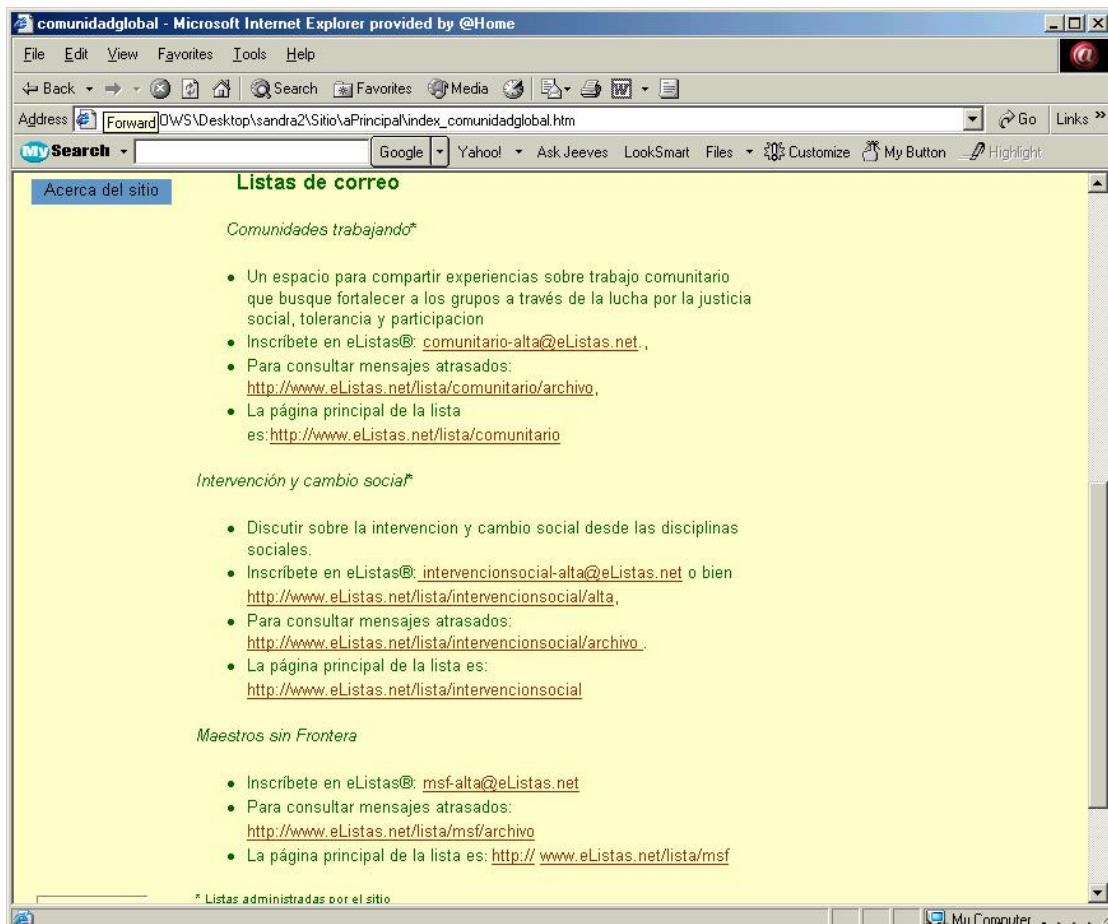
comunidadglobal - Microsoft Internet Explorer provided by @Home

File Edit View Favorites Tools Help

Back Search Favorites Media

Address Forward OWS\Desktop\sandra2\Sitio\aPrincipal\index_comunidadglobal.htm Go Links »

My Search Google Yahoo! Ask Jeeves LookSmart Files Customize My Button Highlight

Acerca del sitio

Listas de correo

Comunidades trabajando*

- Un espacio para compartir experiencias sobre trabajo comunitario que busque fortalecer a los grupos a través de la lucha por la justicia social, tolerancia y participacion
- Inscríbete en eListas®: comunitario-alta@eListas.net.,
- Para consultar mensajes atrasados: http://www.eListas.net/lista/comunitario/archivo,
- La página principal de la lista es:http://www.eListas.net/lista/comunitario

Intervención y cambio social*

- Discutir sobre la intervencion y cambio social desde las disciplinas sociales.
- Inscríbete en eListas®: intervencionsocial-alta@eListas.net o bien http://www.eListas.net/lista/intervencionsocial/alta,
- Para consultar mensajes atrasados: http://www.eListas.net/lista/intervencionsocial/archivo .
- La página principal de la lista es: http://www.eListas.net/lista/intervencionsocial

Maestros sin Frontera

- Inscríbete en eListas®: msf-alta@eListas.net
- Para consultar mensajes atrasados: http://www.eListas.net/lista/msf/archivo
- La página principal de la lista es: http:// www.eListas.net/lista/msf

* Listas administradas por el sitio

My Computer